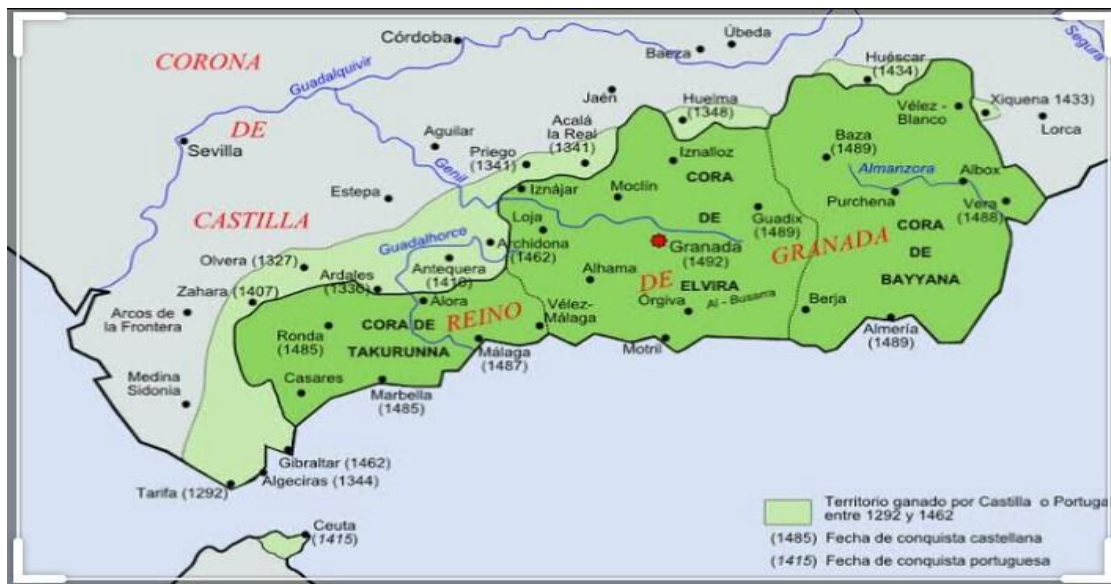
CORONA
DE
CASTILLA
Córdoba
Úbeda
Baeza
Segura
Guadalquivir
Sevilla
Jaén
Aguilar
Acalá la Real (1341)
Priego (1341)
Huelma (1348)
Huéscar (1434)
Xiquena 1433)
Vélez - Blanco
Lorca
Baza (1489)
Almanzora
Albox
Vera (1488)
Purchena
Iznalloz
Genil
Estepa
Iznájar
Moclín
CORA
DE
Guadix (1489)
CORA
DE
BAYYANA
Loja
Archidona (1462)
Granada (1492)
GRANADA
Guadalhorce
Olvera (1327)
Ardales (1330)
Antequera (1410)
Alhama
Zahara (1407)
Álora
DE
ELVIRA
Al - Busarra
Arcos de la Frontera
Ronda (1485)
CORA DE
REINO
TAKURUNNA
Vélez-Málaga
Órgiva
Berja
Almería (1489)
Málaga (1487)
Motril
Medina Sidonia
Casares
Marbella (1485)
Gibraltar (1462)
Algeciras (1344)
Tarifa (1292)
Ceuta (1415)
Territorio ganado por Castilla o Portuga entre 1292 y 1462
(1485) Fecha de conquista castellana
(1415) Fecha de conquista portuguesa